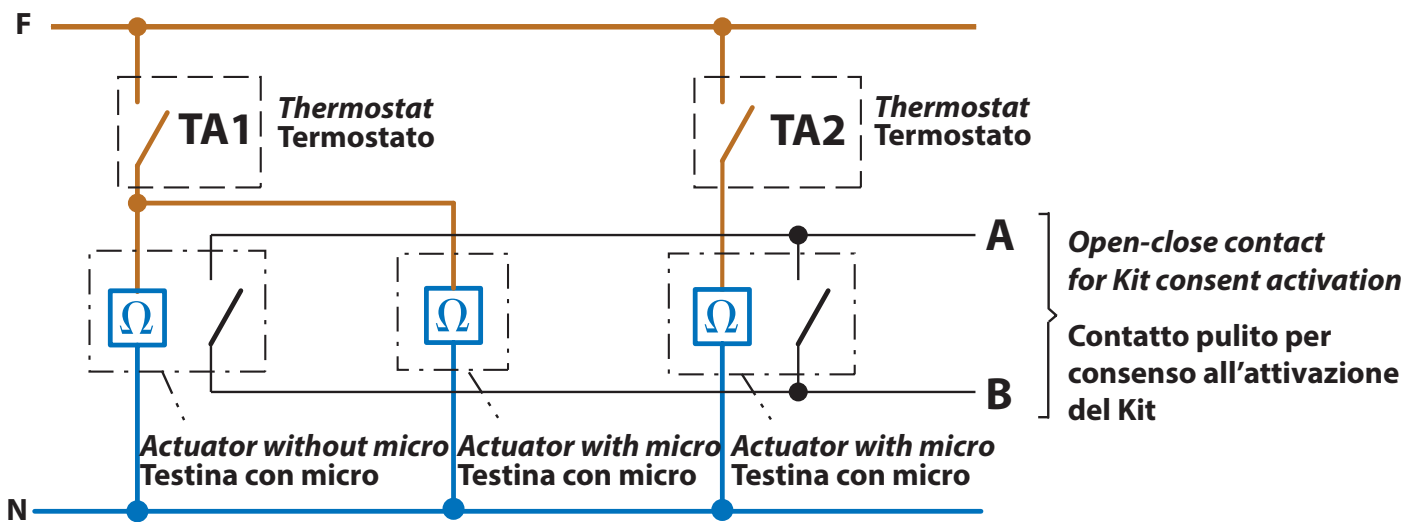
F

TA1 *Thermostat* Termostato

TA2 *Thermostat* Termostato

A

B

*Open-close contact for Kit consent activation*

Contatto pulito per consenso all'attivazione del Kit

Ω

Ω

Ω

*Actuator without micro* Testina con micro

*Actuator with micro* Testina con micro

*Actuator with micro* Testina con micro

N